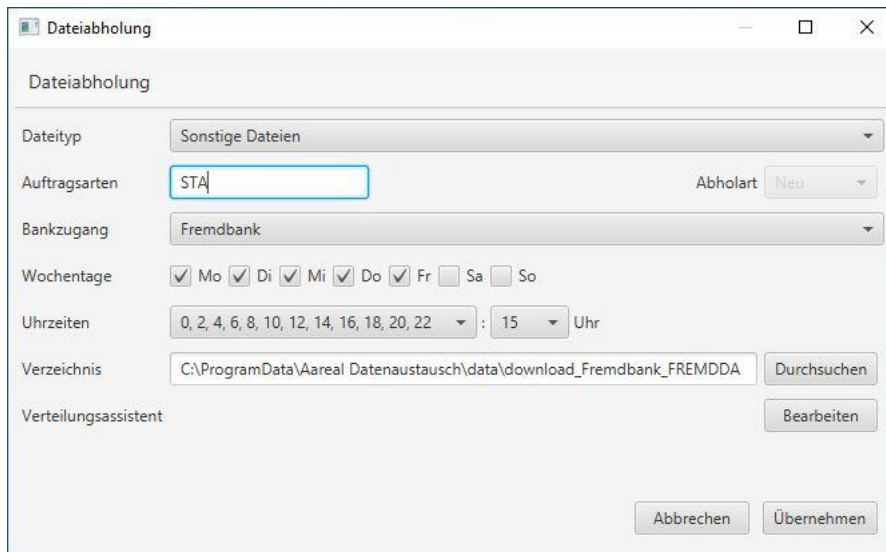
Dateiabholung

Dateiabholung

Dateityp Sonstige Dateien

Auftragsarten STA

Abholart Neu

Bankzugang Fremdbank

Wochentage Mo Di Mi Do Fr Sa So

Uhrzeiten 0, 2, 4, 6, 8, 10, 12, 14, 16, 18, 20, 22 : 15 Uhr

Verzeichnis C:\ProgramData\Aareal Datenaustausch\data\download_Fremdbank_FREMDDA Durchsuchen

Verteilungsassistent Bearbeiten

Abbrechen Übernehmen